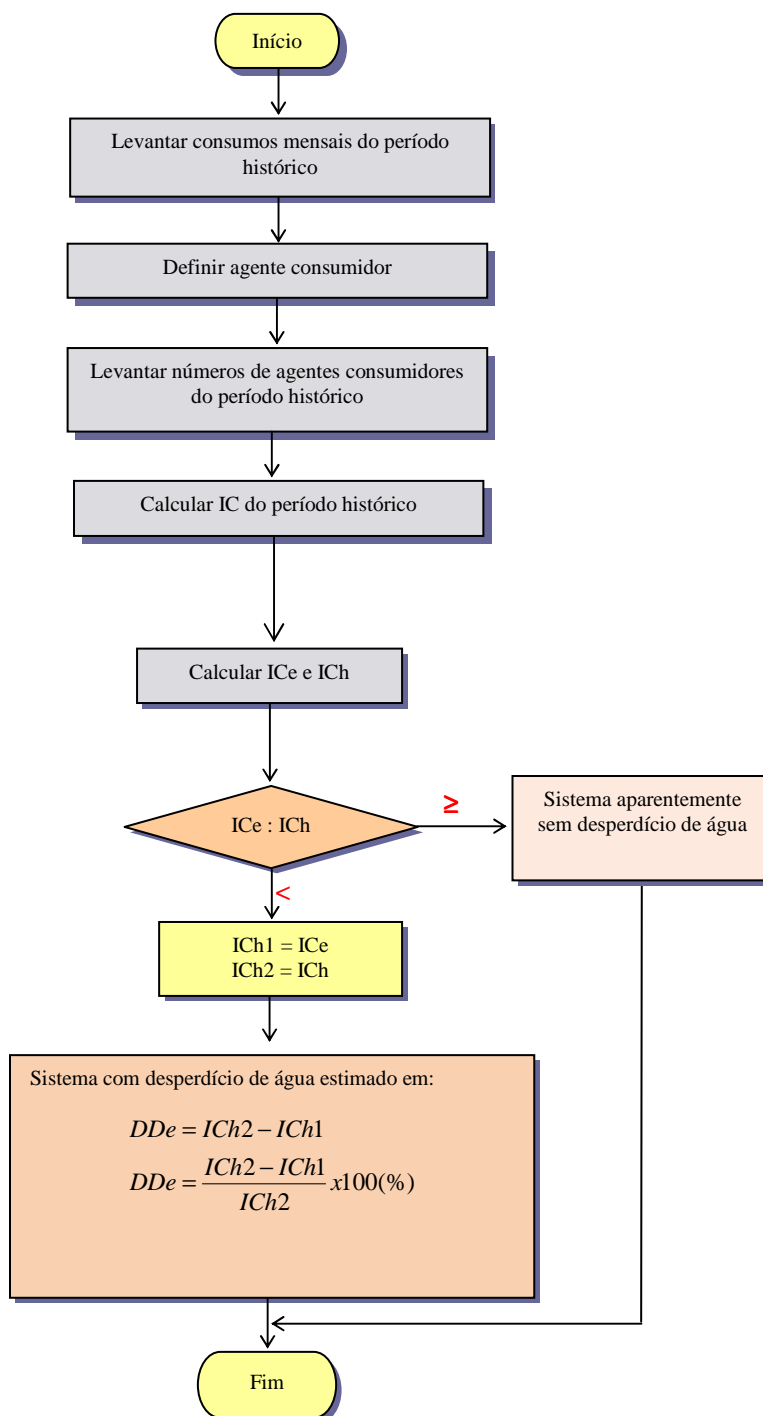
Início

Levantar consumos mensais do período histórico

Definir agente consumidor

Levantar números de agentes consumidores do período histórico

Calcular IC do período histórico

Calcular ICe e ICh

ICe : ICh

≥

Sistema aparentemente sem desperdício de água

<

ICh1 = ICe
ICh2 = ICh

Sistema com desperdício de água estimado em:

$DDe = ICh2 - ICh1$

$DDe = \frac{ICh2 - ICh1}{ICh2} x100(\%)$

Fim